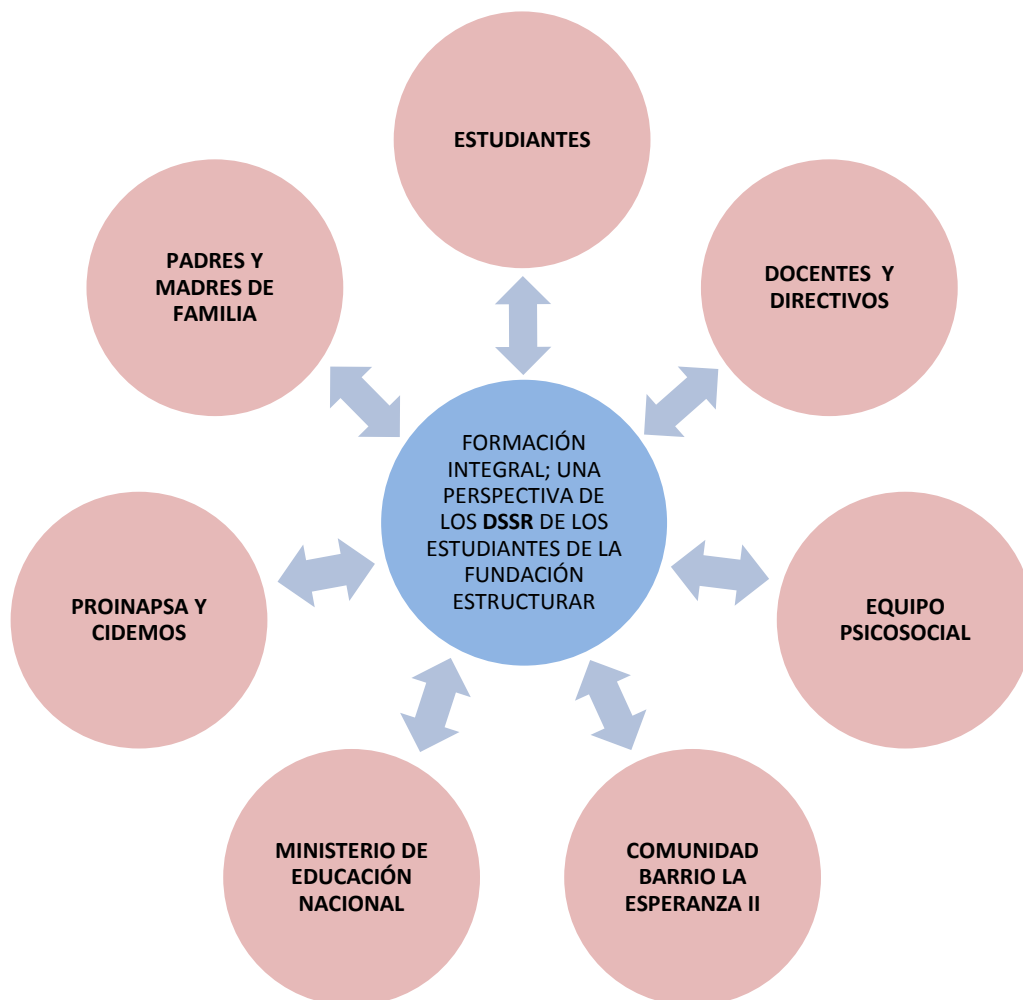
ESTUDIANTES

PADRES Y MADRES DE FAMILIA

DOCENTES Y DIRECTIVOS

FORMACIÓN INTEGRAL; UNA PERSPECTIVA DE LOS **DSSR** DE LOS ESTUDIANTES DE LA FUNDACIÓN ESTRUCTURAR

PROINAPSA Y CIDEMOS

EQUIPO PSICOSOCIAL

MINISTERIO DE EDUCACIÓN NACIONAL

COMUNIDAD BARRIO LA ESPERANZA II